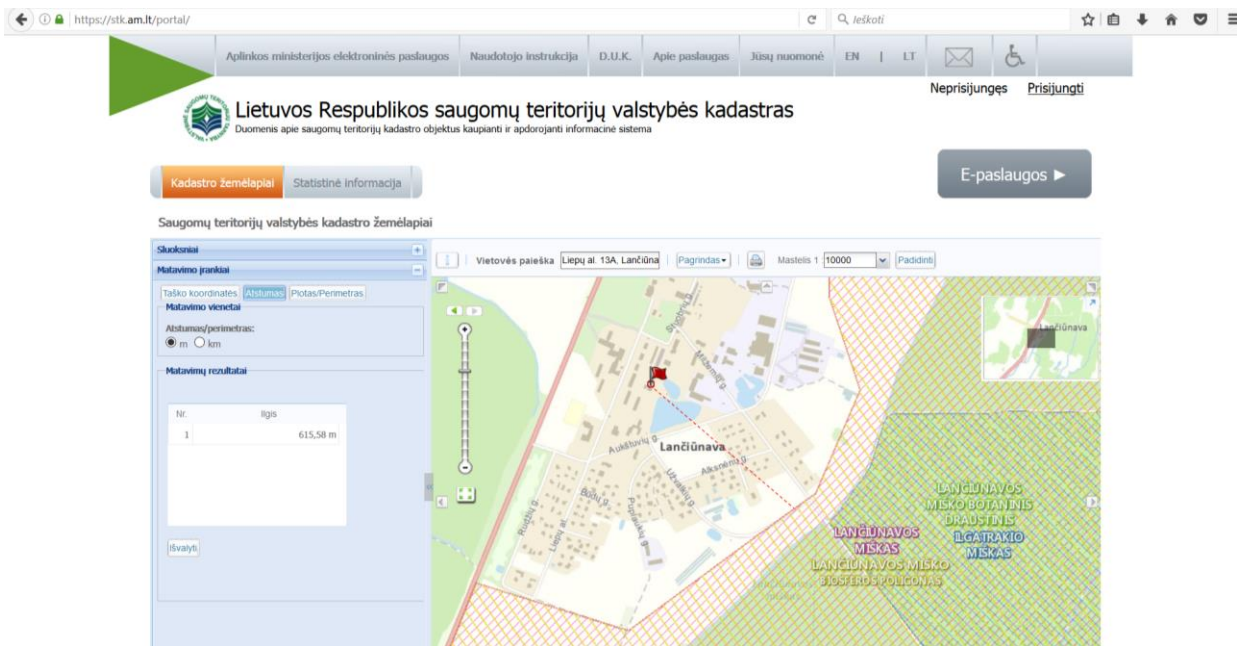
https://stk.am.lt/portal/

Ieškoti

Aplinkos ministerijos elektroninės paslaugos | Naudotojo instrukcija | D.U.K. | Apie paslaugas | Jūsų nuomonė | EN | LT

Neprisijungęs Prisijungti

Lietuvos Respublikos saugomų teritorijų valstybės kadastras
Duomenis apie saugomų teritorijų kadastro objektus kaupianti ir apdorojanti informacinė sistema

Kadastro žemėlapiai | Statistinė informacija

E-paslaugos ►

Saugomų teritorijų valstybės kadastro žemėlapiai

Sluoksniai
Matavimo įrankiai
Taško koordinatės | Atstumas | Plotas/Perimetras
Matavimo vienetai
Atstumas/perimetras:
m km
Matavimų rezultatai

| Nr. | Ilgis |
|---|---|
| 1 | 615,58 m |

Išvalyti

Vietovės paieška Liepų al. 13A, Lančiūna | Pagrindas | Mastelis 1: 10000 | Padidinti

Lančiūnava
Aukštaičių g.
Alkanėnų g.
Utenos g.
Ruidžių g.
Liepų al.
Būtų g.
Lančiūnava

LANČIŪNAVOS MIŠKO BOTANINIS DRAUSTINIS
ILGATRAKIO MIŠKAS
LANČIŪNAVOS MIŠKAS
LANČIŪNAVOS MIŠKO BIOSFEROS POLIGONAS